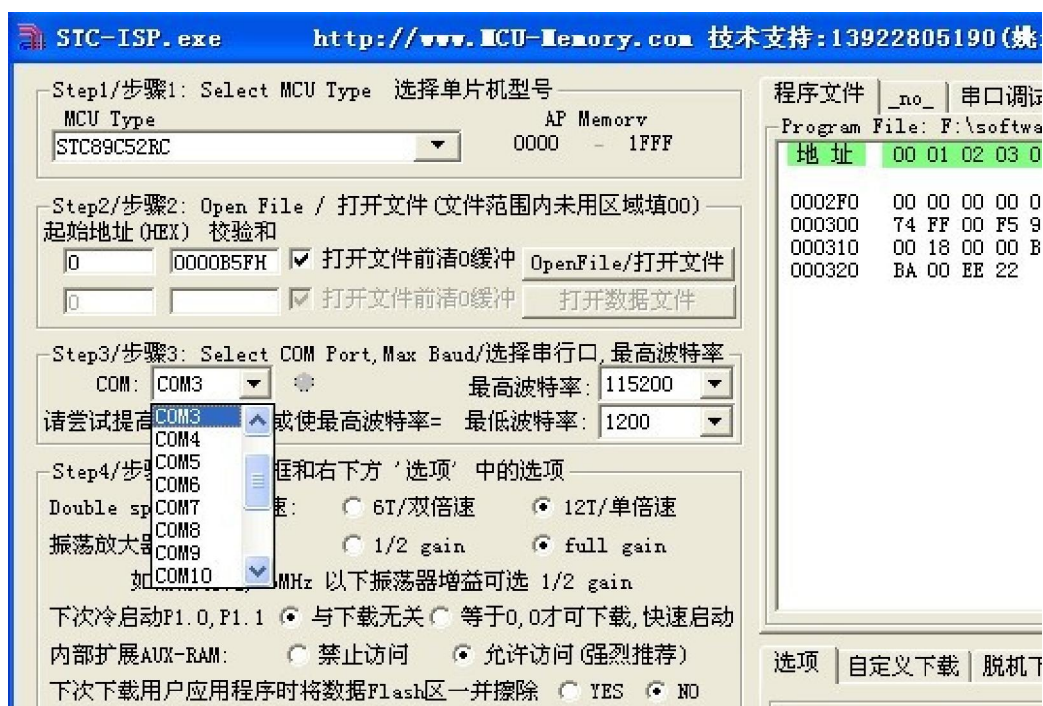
STC-ISP.exe http://www.MCU-Memory.com 技术支持:13922805190(姚

Step1/步骤1: Select MCU Type 选择单片机型号
MCU Type
AP Memory
STC89C52RC
0000 - 1FFF

Step2/步骤2: Open File / 打开文件 (文件范围内未用区域填00)
起始地址 (HEX) 校验和
0
0000B5FH
打开文件前清0缓冲
OpenFile/打开文件
0
打开文件前清0缓冲
打开数据文件

Step3/步骤3: Select COM Port, Max Baud/选择串行口, 最高波特率
COM: COM3
最高波特率: 115200
请尝试提高 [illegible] 或使最高波特率= 最低波特率: 1200

COM3
COM4
COM5
COM6
COM7
COM8
COM9
COM10

Step4/步 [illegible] 框和右下方 '选项' 中的选项
Double sp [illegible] 速: 6T/双倍速 12T/单倍速
振荡放大器 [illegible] 1/2 gain full gain
如 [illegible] MHz 以下振荡器增益可选 1/2 gain
下次冷启动P1.0, P1.1 与下载无关 等于0, 0才可下载, 快速启动
内部扩展AUX-RAM: 禁止访问 允许访问 (强烈推荐)
下次下载用户应用程序时将数据Flash区一并擦除 YES NO

程序文件 _no_ 串口调试
Program File: F:\softwa
地 址 00 01 02 03 0
0002F0 00 00 00 00 0
000300 74 FF 00 F5 9
000310 00 18 00 00 B
000320 BA 00 EE 22

选项 自定义下载 脱机下